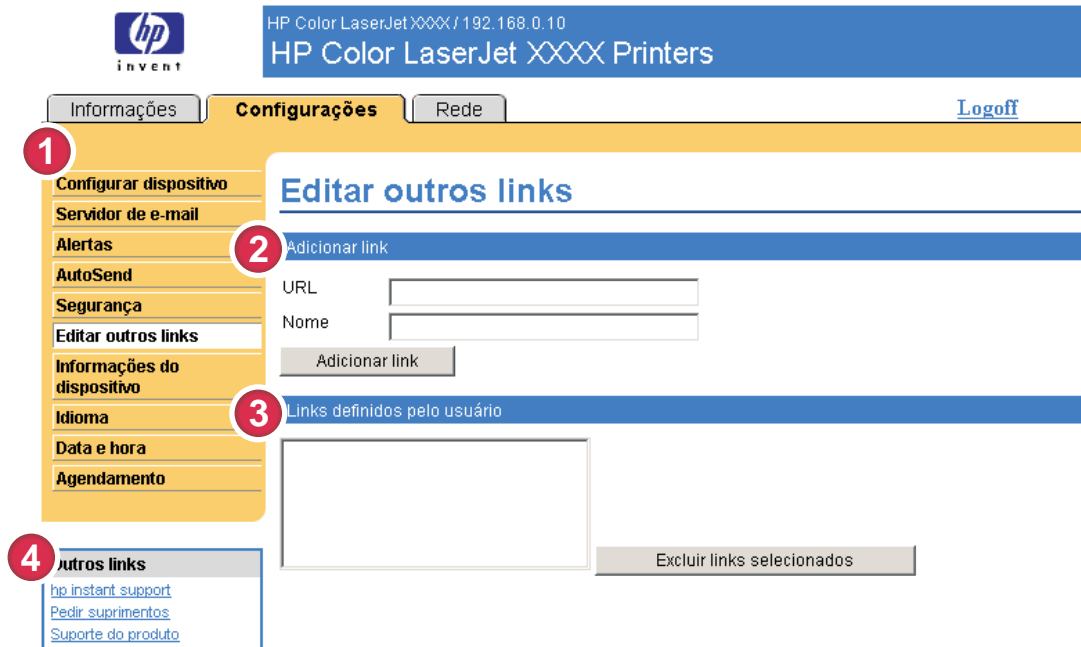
hp
invent

HP Color LaserJet XXXX / 192.168.0.10
HP Color LaserJet XXXX Printers

Informações | Configurações | Rede

Logoff

1

Configurar dispositivo
Servidor de e-mail
Alertas
AutoSend
Segurança
Editar outros links
Informações do dispositivo
Idioma
Data e hora
Agendamento

Editar outros links

2

Adicionar link

URL
Nome

Adicionar link

3

Links definidos pelo usuário

Excluir links selecionados

4

Outros links
hp instant support
Pedir suprimentos
Suporte do produto